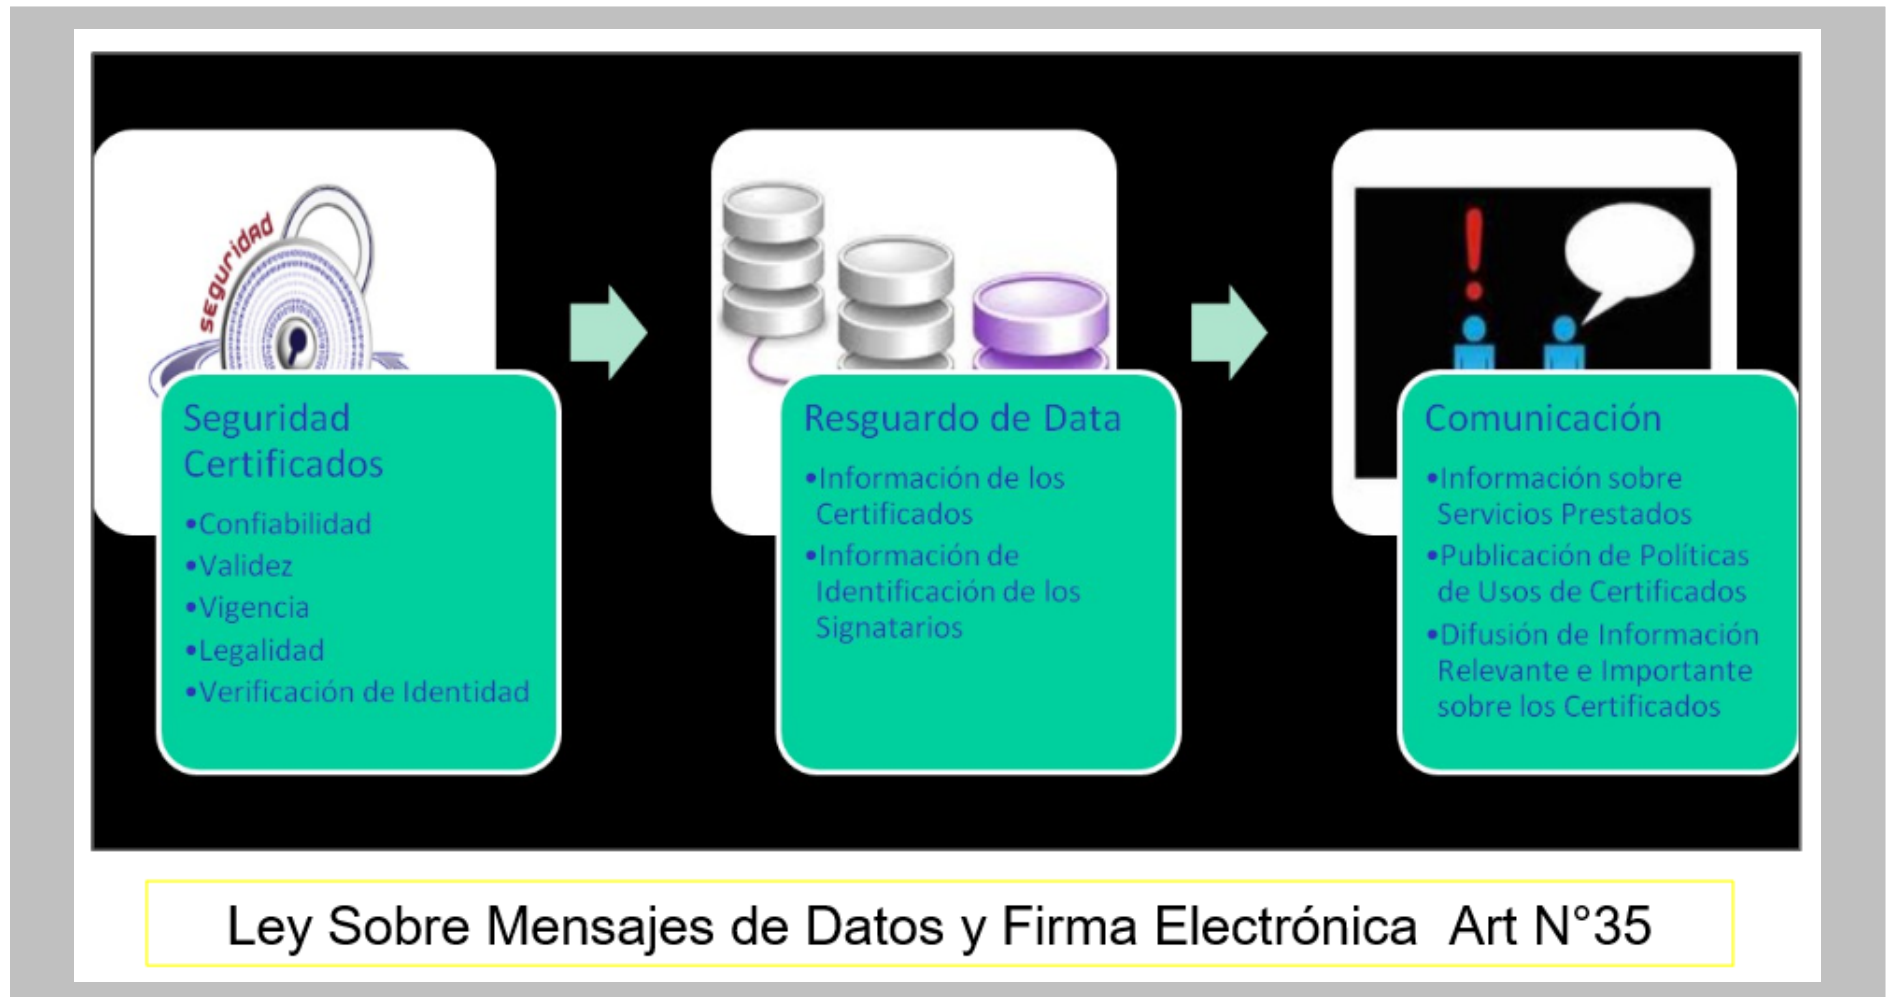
seguridad

Seguridad Certificados

•Confiabilidad
•Validez
•Vigencia
•Legalidad
•Verificación de Identidad

Resguardo de Data

•Información de los Certificados
•Información de Identificación de los Signatarios

!

Comunicación

•Información sobre Servicios Prestados
•Publicación de Políticas de Usos de Certificados
•Difusión de Información Relevante e Importante sobre los Certificados

Ley Sobre Mensajes de Datos y Firma Electrónica Art N°35